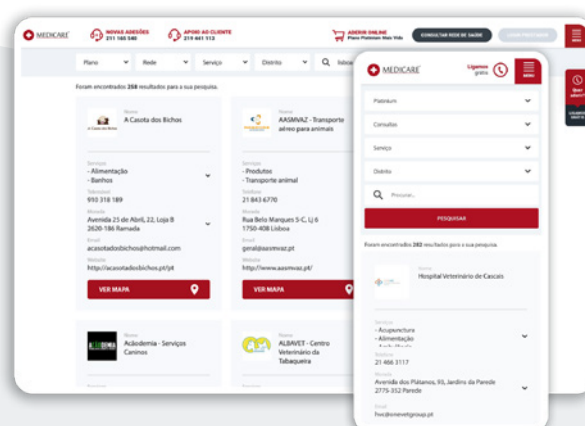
MEDICARE
NOVAS ADESÕES 211 165 540
APOIO AO CLIENTE 219 461 113
ADERIR ONLINE Plano Platinum Mais Vida
CONSULTAR REDE DE SAÚDE
LOGIN PRESTADOR

Plano
Rede
Serviço
Distrito
lisboa

Foram encontrados 258 resultados para a sua pesquisa.

Nome
A Casota dos Bichos
Serviços
- Alimentação
- Banhos
Telefone
910 318 189
Morada
Avenida 25 de Abril, 22, Loja B
2620-186 Ramada
Email
acasotadosbichos@hotmail.com
Website
http://acasotadosbichos.pt/pt
VER MAPA

Nome
AASMVAZ - Transporte aéreo para animais
Serviços
- Produtos
- Transporte animal
Telefone
21 843 6770
Morada
Rua Belo Marques 5-C, Lj 6
1750-408 Lisboa
Email
geral@aasmvaz.pt
Website
http://www.aasmvaz.pt/
VER MAPA

Nome
Acãodemia - Serviços Caninos

Nome
ALBAVET - Centro Veterinário da Tabaqueira

MEDICARE
Ligamos grátis
MENU
Platinum
Consultas
Serviço
Distrito
Procurar...
PESQUISAR
Foram encontrados 282 resultados para a sua pesquisa.
Nome
Hospital Veterinário de Cascais
Serviços
- Acupunctura
- Alimentação
Telefone
21 466 3117
Morada
Avenida dos Plátanos, 95, Jardins da Parede
2775-352 Parede
Email
hvc@oneverigroup.pt

Quer aderir?
LIGAMOS GRÁTIS